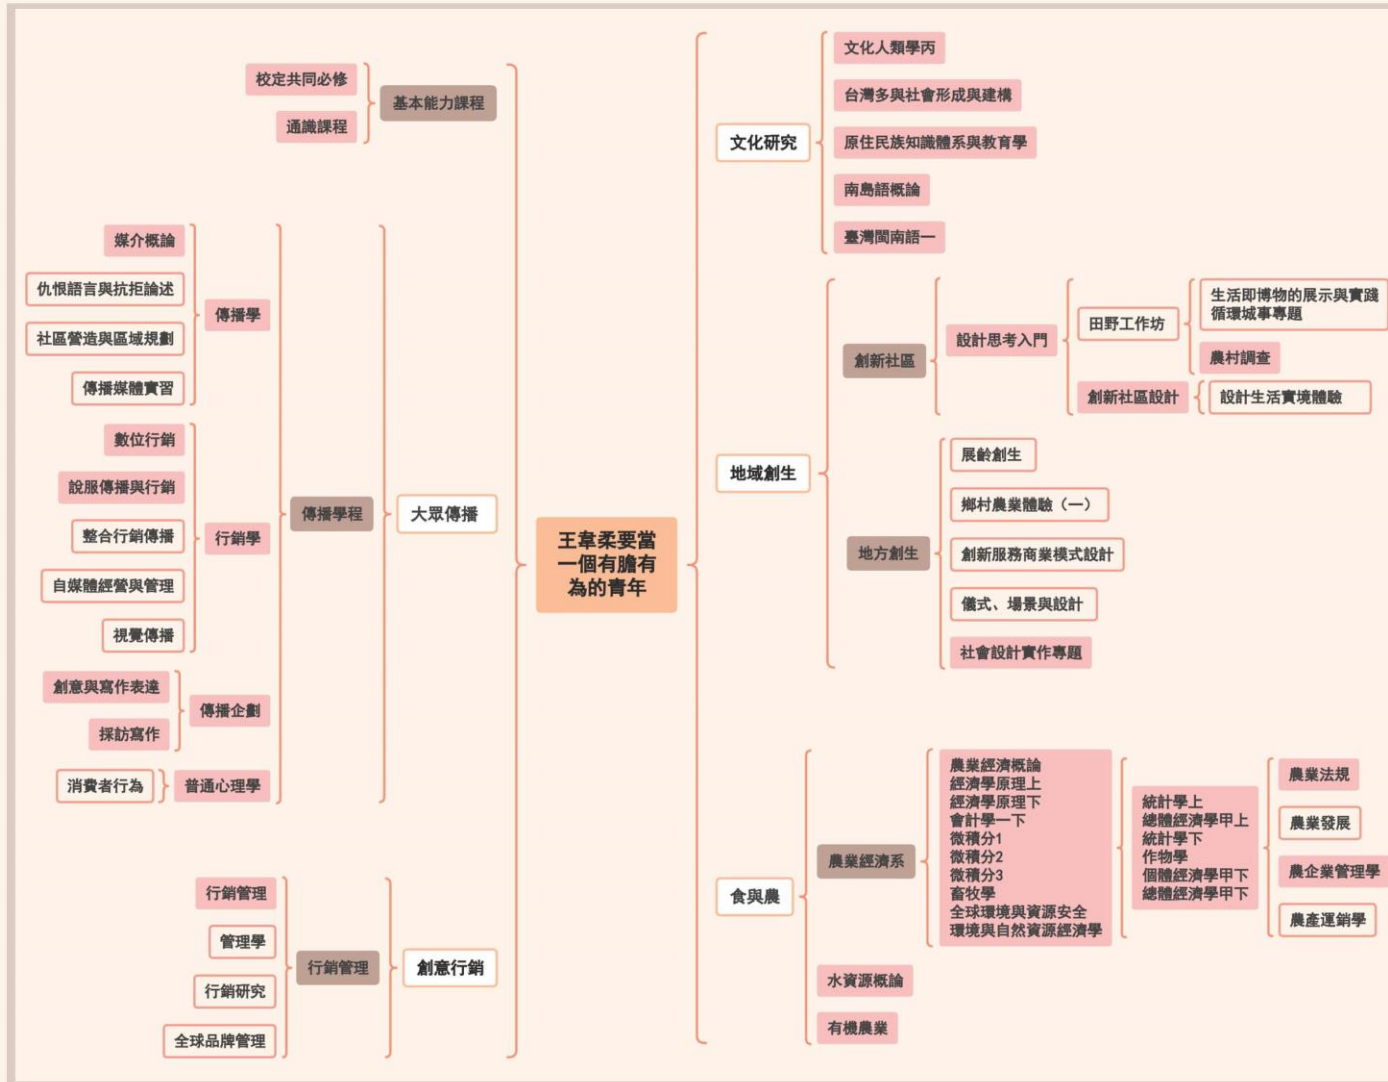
王韋柔要當一個有膽有為的青年

基本能力課程
校定共同必修
通識課程

大眾傳播
傳播學程
傳播學
媒介概論
仇恨語言與抗拒論述
社區營造與區域規劃
傳播媒體實習
行銷學
數位行銷
說服傳播與行銷
整合行銷傳播
自媒體經營與管理
視覺傳播
傳播企劃
創意與寫作表達
採訪寫作
普通心理學
消費者行為

創意行銷
行銷管理
行銷管理
管理學
行銷研究
全球品牌管理

文化研究
文化人類學丙
台灣多與社會形成與建構
原住民族知識體系與教育學
南島語概論
臺灣閩南語一

地域創生
創新社區
設計思考入門
田野工作坊
生活即博物的展示與實踐循環城市專題
農村調查
創新社區設計
設計生活實境體驗
地方創生
展齡創生
鄉村農業體驗（一）
創新服務商業模式設計
儀式、場景與設計
社會設計實作專題

食與農
農業經濟系
農業經濟概論
經濟學原理上
經濟學原理下
會計學一下
微積分1
微積分2
微積分3
畜牧學
全球環境與資源安全
環境與自然資源經濟學
統計學上
總體經濟學甲上
統計學下
作物學
個體經濟學甲下
總體經濟學甲下
農業法規
農業發展
農企業管理學
農產運銷學
水資源概論
有機農業